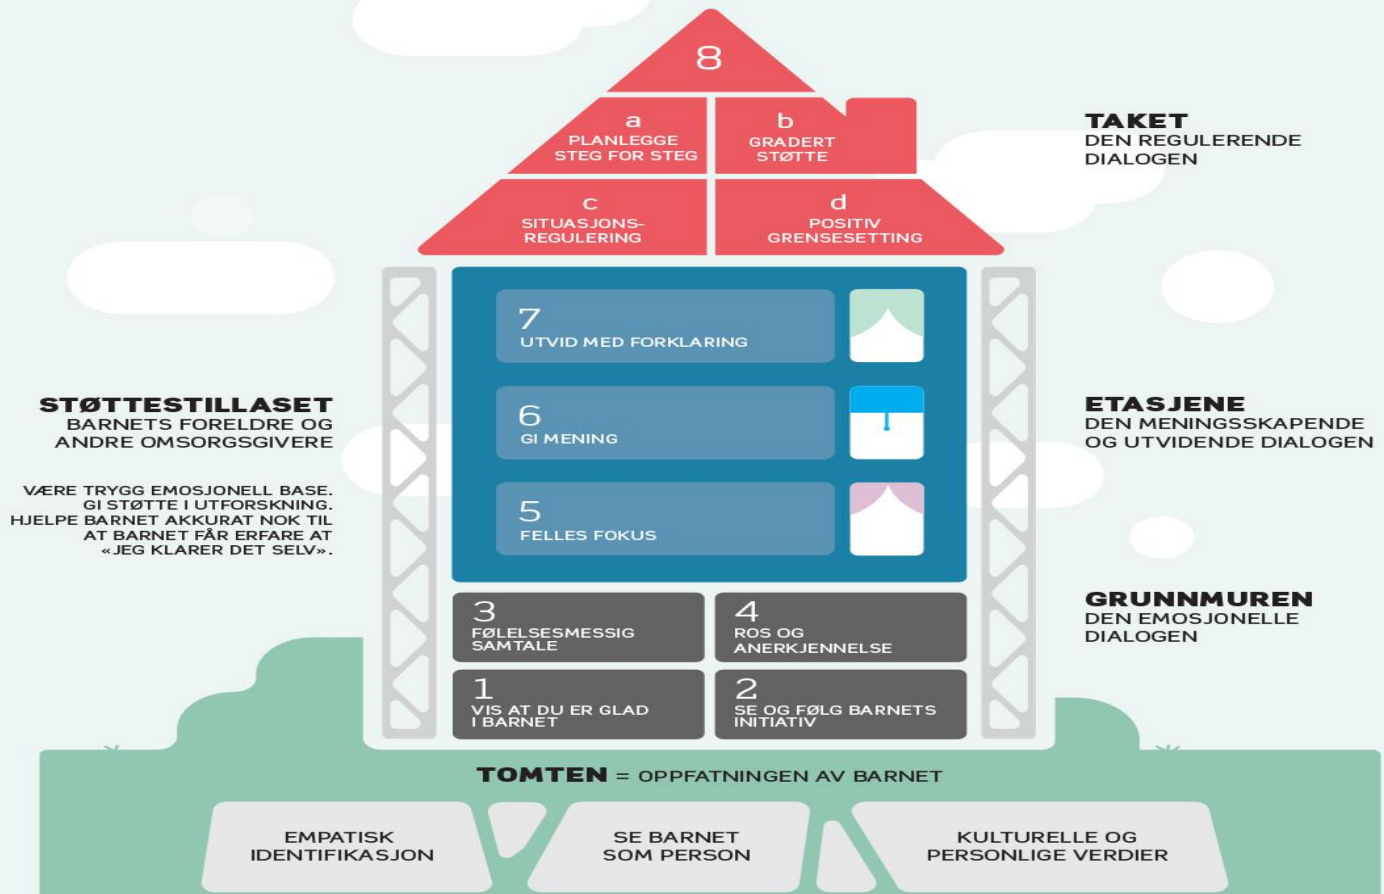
8

a
PLANLEGGE
STEG FOR STEG

b
GRADERT
STØTTE

c
SITUASJONS-
REGULERING

d
POSITIV
GRENSESETTING

TAKET
DEN REGULERENDE
DIALOGEN

7
UTVID MED FORKLARING

6
GI MENING

5
FELLES FOKUS

STØTTESTILLASET
BARNETS FORELDRE OG
ANDRE OMSORGSGIVERE

VÆRE TRYGG EMOSJONELL BASE.
GI STØTTE I UTFORSKNING.
HJELPE BARNET AKKURAT NOK TIL
AT BARNET FÅR ERFARE AT
«JEG KLARER DET SELV».

ETASJENE
DEN MENINGSSKAPENDE
OG UTVIDENDE DIALOGEN

3
FØLELSESMESSIG
SAMTALE

4
ROS OG
ANERKJENNELSE

1
VIS AT DU ER GLAD
I BARNET

2
SE OG FØLG BARNETS
INITIATIV

GRUNNMUREN
DEN EMOSJONELLE
DIALOGEN

TOMTEN = OPPFATNINGEN AV BARNET

EMPATISK
IDENTIFIKASJON

SE BARNET
SOM PERSON

KULTURELLE OG
PERSONLIGE VERDIER